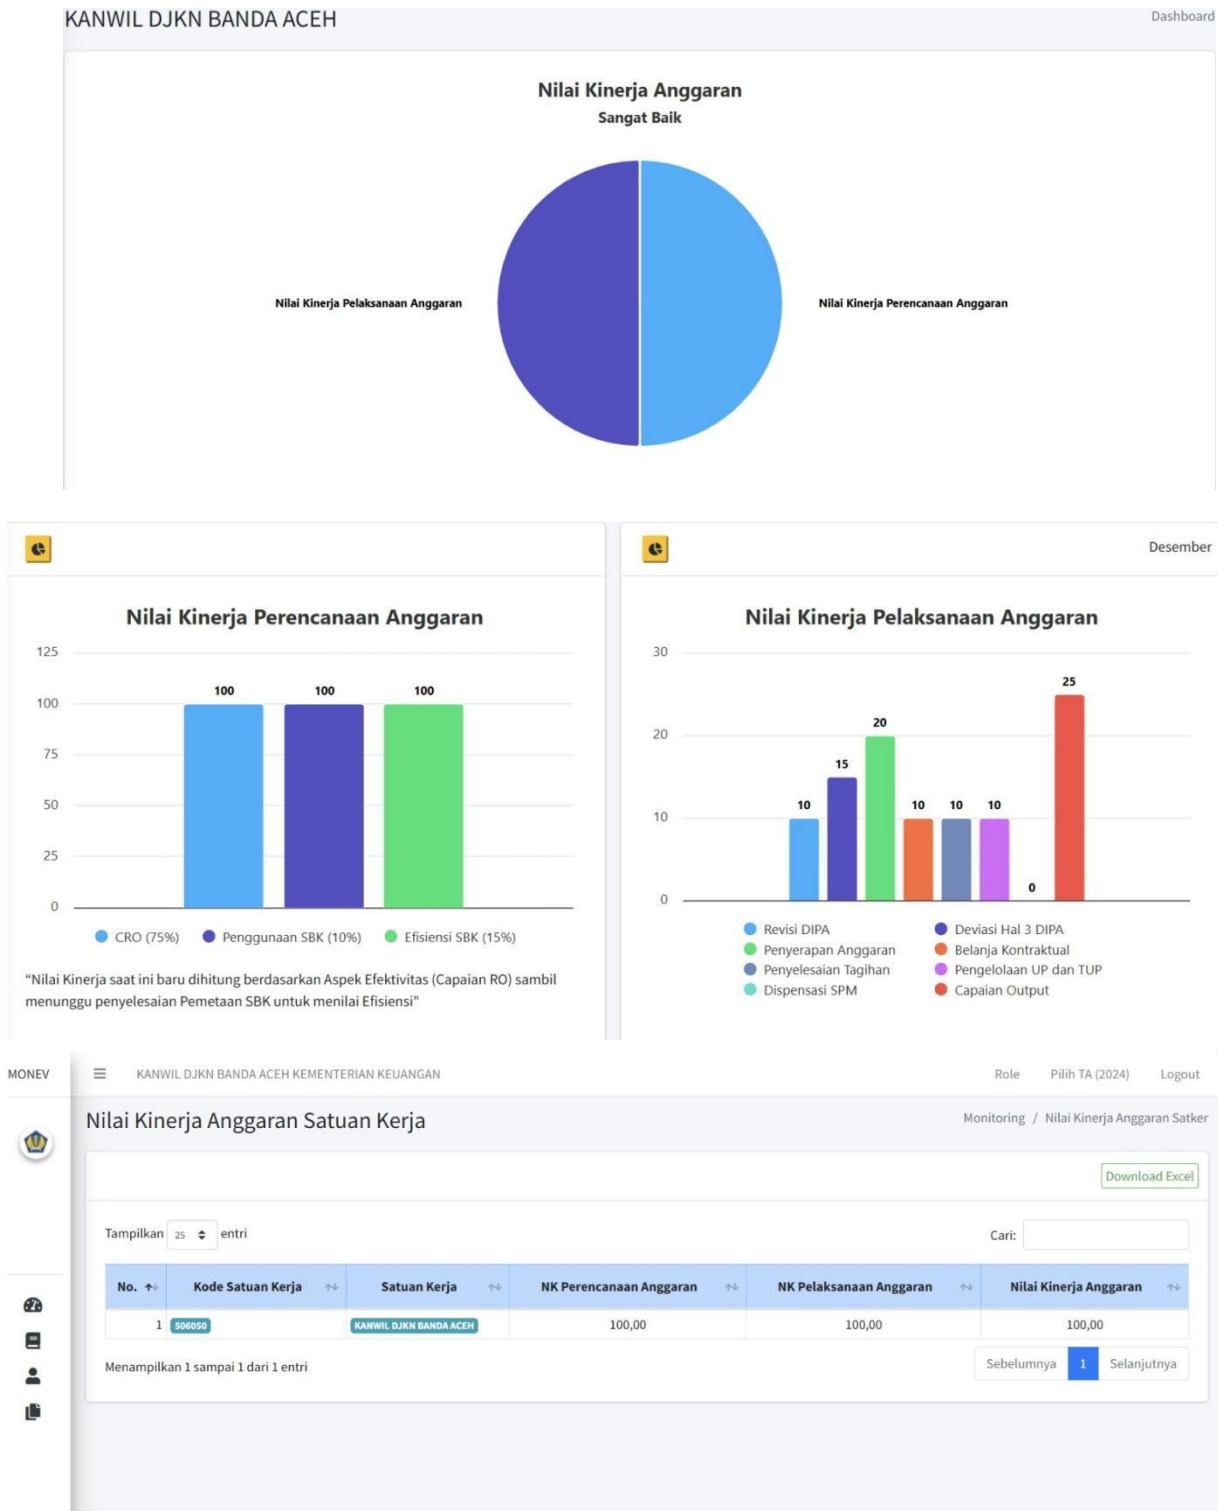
KANWIL DJKN BANDA ACEH

Dashboard

Nilai Kinerja Anggaran
Sangat Baik

Nilai Kinerja Pelaksanaan Anggaran

Nilai Kinerja Perencanaan Anggaran

Nilai Kinerja Perencanaan Anggaran

125
100
75
50
25
0

100 100 100

CRO (75%) Penggunaan SBK (10%) Efisiensi SBK (15%)

"Nilai Kinerja saat ini baru dihitung berdasarkan Aspek Efektivitas (Capaian RO) sambil menunggu penyelesaian Pemetaan SBK untuk menilai Efisiensi"

Desember

Nilai Kinerja Pelaksanaan Anggaran

30
20
10
0

10 15 20 10 10 10 0 25

Revisi DIPA
Deviasi Hal 3 DIPA
Penyerapan Anggaran
Belanja Kontraktual
Penyelesaian Tagihan
Pengelolaan UP dan TUP
Dispensasi SPM
Capaian Output

MONEV

KANWIL DJKN BANDA ACEH KEMENTERIAN KEUANGAN

Role Pilih TA (2024) Logout

Nilai Kinerja Anggaran Satuan Kerja

Monitoring / Nilai Kinerja Anggaran Satker

Download Excel

Tampilkan 25 entri

Cari:

| No. | Kode Satuan Kerja | Satuan Kerja | NK Perencanaan Anggaran | NK Pelaksanaan Anggaran | Nilai Kinerja Anggaran |
|---|---|---|---|---|---|
| 1 | 506050 | KANWIL DJKN BANDA ACEH | 100,00 | 100,00 | 100,00 |

Menampilkan 1 sampai 1 dari 1 entri

Sebelumnya 1 Selanjutnya